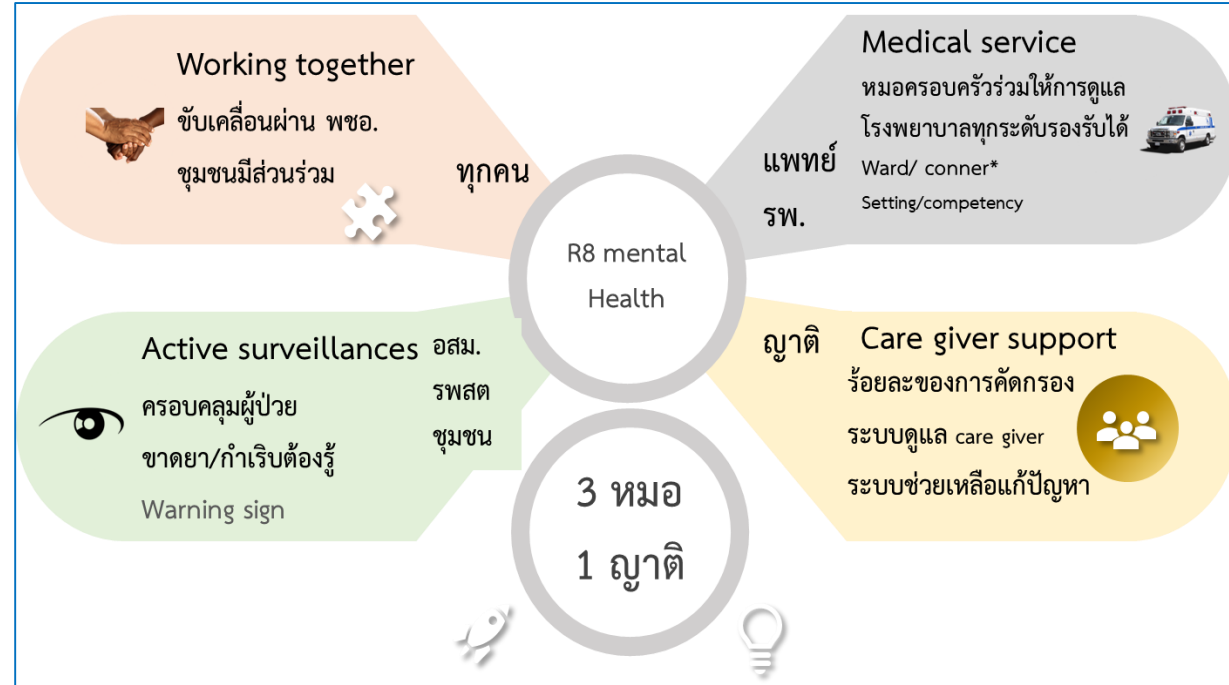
Working together

ขับเคลื่อนผ่าน พชอ.

ชุมชนมีส่วนร่วม

ทุกคน

Medical service

หมอครอบครัวร่วมให้การดูแล

โรงพยาบาลทุกระดับรองรับได้

แพทย์

รพ.

Ward/ conner*

Setting/competency

R8 mental Health

Active surveillances

อสม.

รพสต

ชุมชน

ครอบคลุมผู้ป่วย

ขาดยา/กำเริบต้องรู้

Warning sign

ญาติ

Care giver support

ร้อยละของการคัดกรอง

ระบบดูแล care giver

ระบบช่วยเหลือแก้ปัญหา

3 หมอ

1 ญาติ